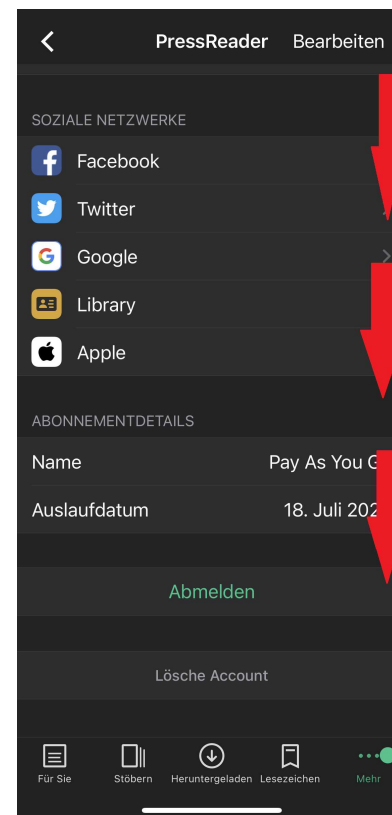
PressReader Bearbeiten

SOZIALE NETZWERKE

Facebook

Twitter

Google

Library

Apple

ABONNEMENTDETAILS

Name Pay As You G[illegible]

Auslaufdatum 18. Juli 202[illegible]

Abmelden

Lösche Account

Für Sie Stöbern Heruntergeladen Lesezeichen Mehr